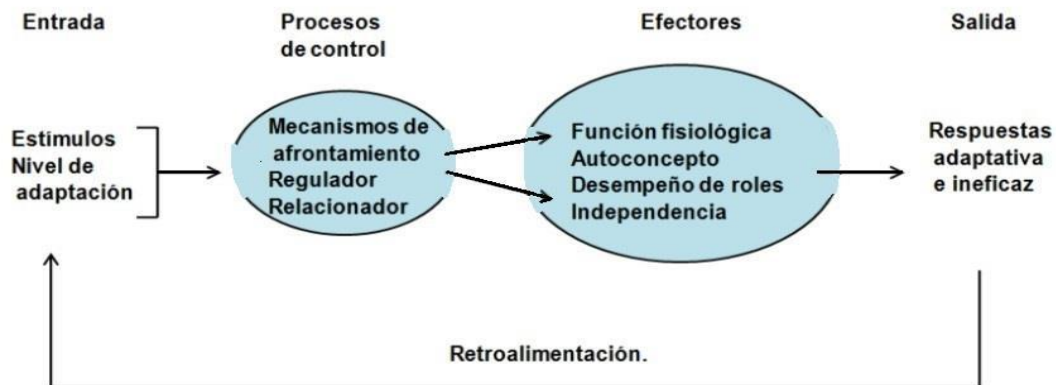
Entrada

Procesos de control

Efectores

Salida

Estímulos
Nivel de adaptación

Mecanismos de afrontamiento
Regulador
Relacionador

Función fisiológica
Autoconcepto
Desempeño de roles
Independencia

Respuestas adaptativa e ineficaz

Retroalimentación.